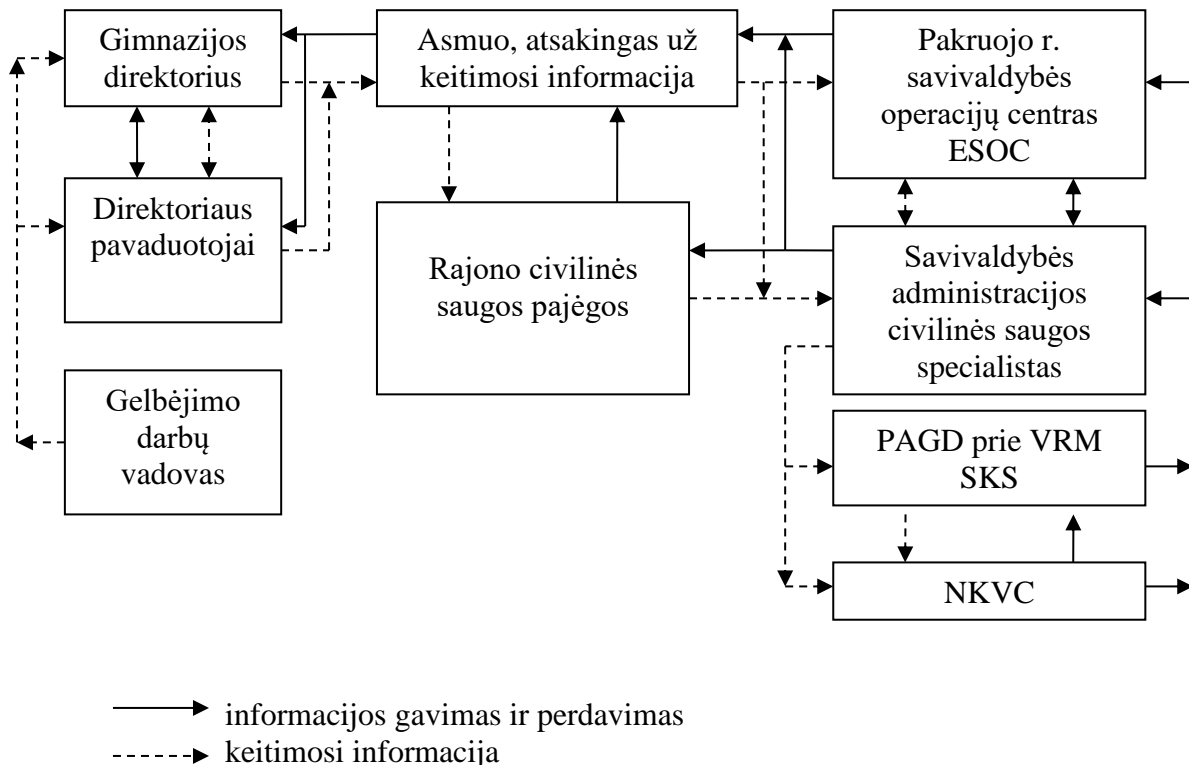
Gimnazijos direktorius

Asmuo, atsakingas už keitimosi informacija

Pakruojo r. savivaldybės operacijų centras ESOC

Direktoriaus pavaduotojai

Rajono civilinės saugos pajėgos

Savivaldybės administracijos civilinės saugos specialistas

Gelbėjimo darbų vadovas

PAGD prie VRM SKS

NKVC

informacijos gavimas ir perdavimas
keitimosi informacija